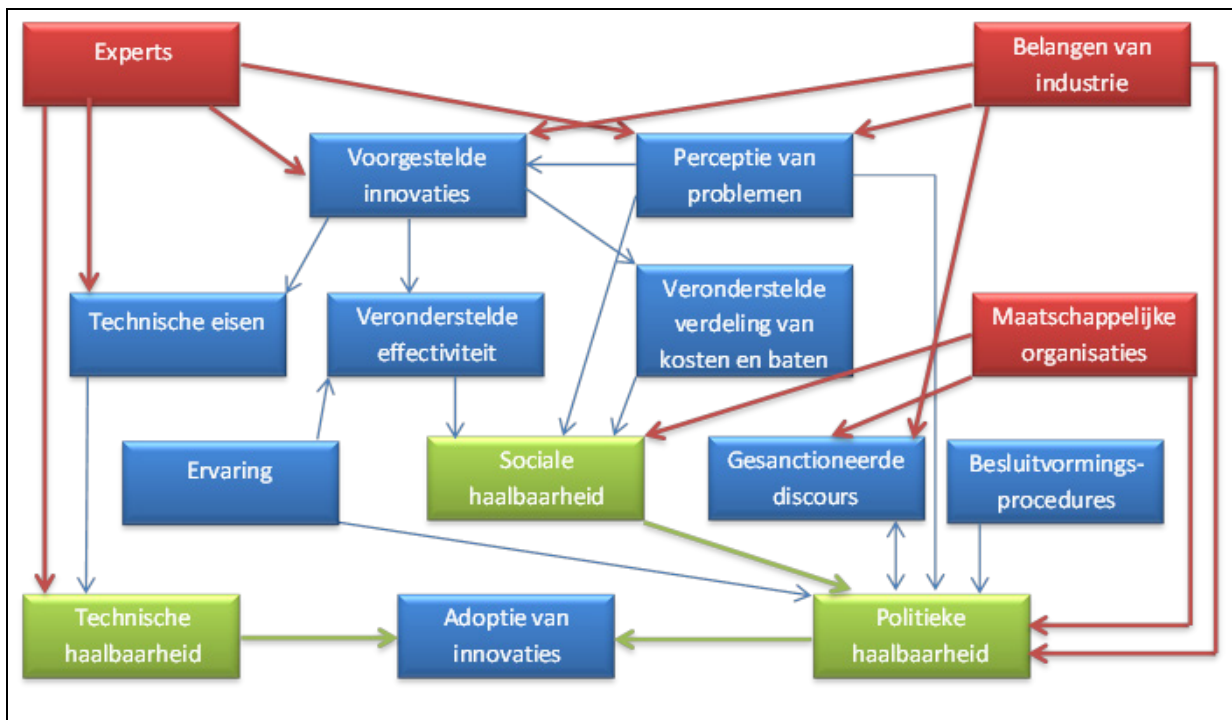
Experts

Belangen van industrie

Voorgestelde innovaties

Perceptie van problemen

Technische eisen

Veronderstelde effectiviteit

Veronderstelde verdeling van kosten en baten

Maatschappelijke organisaties

Ervaring

Sociale haalbaarheid

Gesanctioneerde discours

Besluitvormings-procedures

Technische haalbaarheid

Adoptie van innovaties

Politieke haalbaarheid